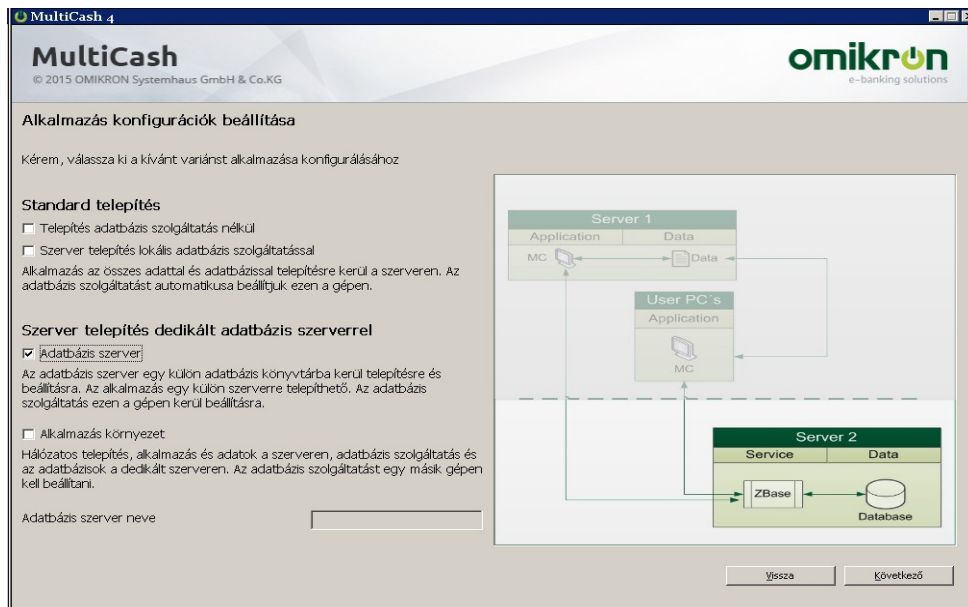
MultiCash 4

MultiCash
© 2015 OMIKRON Systemhaus GmbH & Co.KG

omikron
e-banking solutions

Alkalmazás konfigurációk beállítása

Kérem, válassza ki a kívánt variánst alkalmazása konfigurálásához

Standard telepítés

☐ Telepítés adatbázis szolgáltatás nélkül

☐ Szerver telepítés lokális adatbázis szolgáltatással

Alkalmazás az összes adattal és adatbázissal telepítésre kerül a szerveren. Az adatbázis szolgáltatást automatikusa beállítjuk ezen a gépen.

Szerver telepítés dedikált adatbázis szerverrel

☑ Adatbázis szerver

Az adatbázis szerver egy külön adatbázis könyvtárba kerül telepítésre és beállításra. Az alkalmazás egy külön szerverre telepíthető. Az adatbázis szolgáltatás ezen a gépen kerül beállításra.

☐ Alkalmazás környezet

Hálózatos telepítés, alkalmazás és adatok a szerveren, adatbázis szolgáltatás és az adatbázisok a dedikált szerveren. Az adatbázis szolgáltatást egy másik gépen kell beállítani.

Adatbázis szerver neve

Server 1
Application
Data
MC
Data

User PC´s
Application
MC

Server 2
Service
Data
ZBase
Database

Vissza
Következő